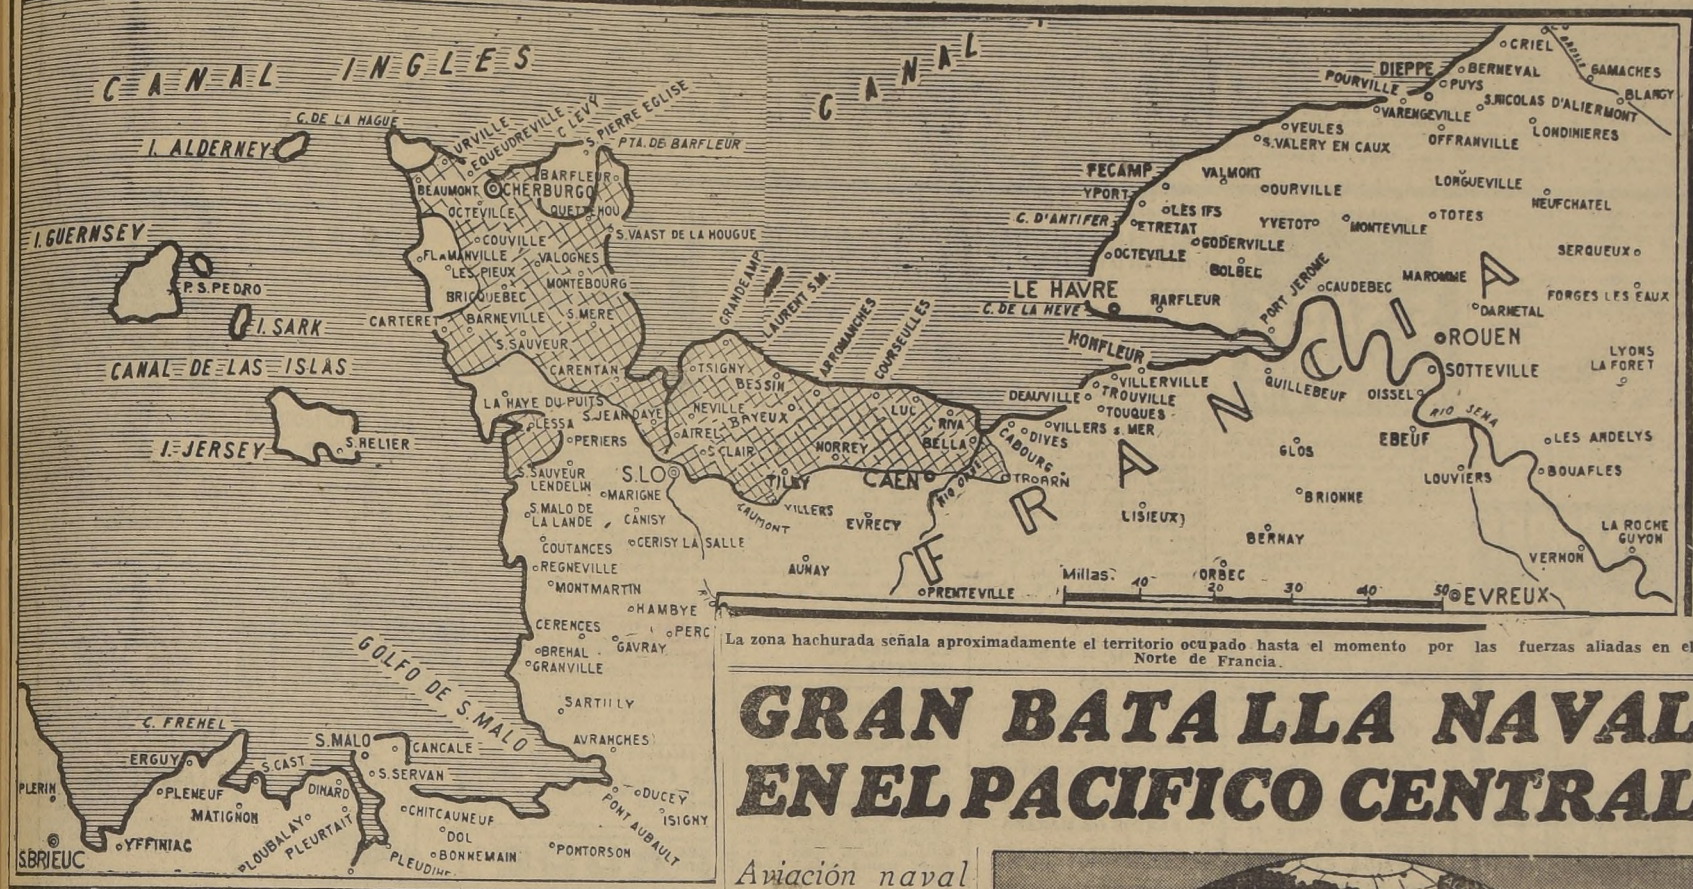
CANAL INGLES

CANAL

I. ALDERNEY

C. DE LA HAGUE

URVILLE

EQUEUDREVILLE

C. LEVY

S. PIERRE EGLISE

PTA. DE BARFLEUR

BARFLEUR

BEAUMONT

CHERBURGO

OCTEVILLE

QUETTEHOU

S. VAAST DE LA HOUGUE

I. GUERNSEY

COUVILLE

FLAMANVILLE

LES PIEUX

VALOGNES

P. S. PEDRO

BRICQUEBEC

MONTEBOURG

I. SARK

CARTERET

BARNEVILLE

S. MERE

CANAL DE LAS ISLAS

S. SAUVEUR

CARENTAN

LA HAYE DU PUITS

S. JEAN DAYE

I. JERSEY

S. HELIER

LESSA

PERIERS

S. SAUVEUR LENDELIN

MARIGNE

S. LO

S. MALO DE LA LANDE

CANISY

COUTANCES

CERISY LA SALLE

REGNEVILLE

MONTMARTIN

HAMBYE

CERENCES

PERC

BREHAL

GAVRAY

GRANVILLE

GOLFO DE S. MALO

SARTILLY

AVRANCHES

C. FREHEL

S. MALO

CANCALE

ERGUY

S. CAST

S. SERVAN

PLERIN

PLENEUF

DINARD

DUCEY

MATIGNON

CHITCAUNEUF

PONT AUBAULT

ISIGNY

YFFINIAC

PLOUBALAY

PLEURTAIT

DOL

S. BRIEUC

PLEUDIHE

BONNEMAIN

PONTORSON

GRANDCAMP

LAURENT S. M.

ARROMANCHES

COURSEULLES

ISIGNY

BESSIN

NEVILLE

BAYEUX

AIREL

S. CLAIR

LUC

RIVA BELLA

NORREY

TILLY

CAEN

CAUMONT

VILLERS

EVRECY

AUNAY

RIO ORNE

TROARN

CABOURG

DIVES

VILLERS s. MER

DEAUVILLE

TROUVILLE

VILLERVILLE

TOUQUES

HONFLEUR

C. DE LA HEVE

LE HAVRE

HARFLEUR

FECAMP

YPORT

C. D'ANTIFER

ETRETAT

LES IFS

OCTEVILLE

GODERVILLE

BOLBEC

VALMONT

OURVILLE

YVETOT

MONTEVILLE

PORT JEROME

CAUDEBEC

VEULES

S. VALERY EN CAUX

DIEPPE

POURVILLE

VARENGEVILLE

BERNEVAL

PUYS

CRIEL

GAMACHES

BLANGY

S. NICOLAS D'ALIERMONT

OFFRANVILLE

LONDINIERES

LONGUEVILLE

TOTES

NEUFCHATEL

MAROMME

SERQUEUX

DARNETAL

FORGES LES EAUX

ROUEN

SOTTEVILLE

LYONS LA FORET

QUILLEBEUF

OISSEL

RIO SENA

ELBEUF

LES ANDELYS

GLOS

LOUVIERS

BOUAFLES

BRIONNE

LISIEUX

BERNAY

LA ROCHE GUYON

VERNON

ORBEC

PRENTEVILLE

EVREUX

FRANCIA

Millas 10 20 30 40 50

La zona hachurada señala aproximadamente el territorio ocupado hasta el momento por las fuerzas aliadas en el Norte de Francia.

GRAN BATALLA NAVAL EN EL PACIFICO CENTRAL

Aviación naval